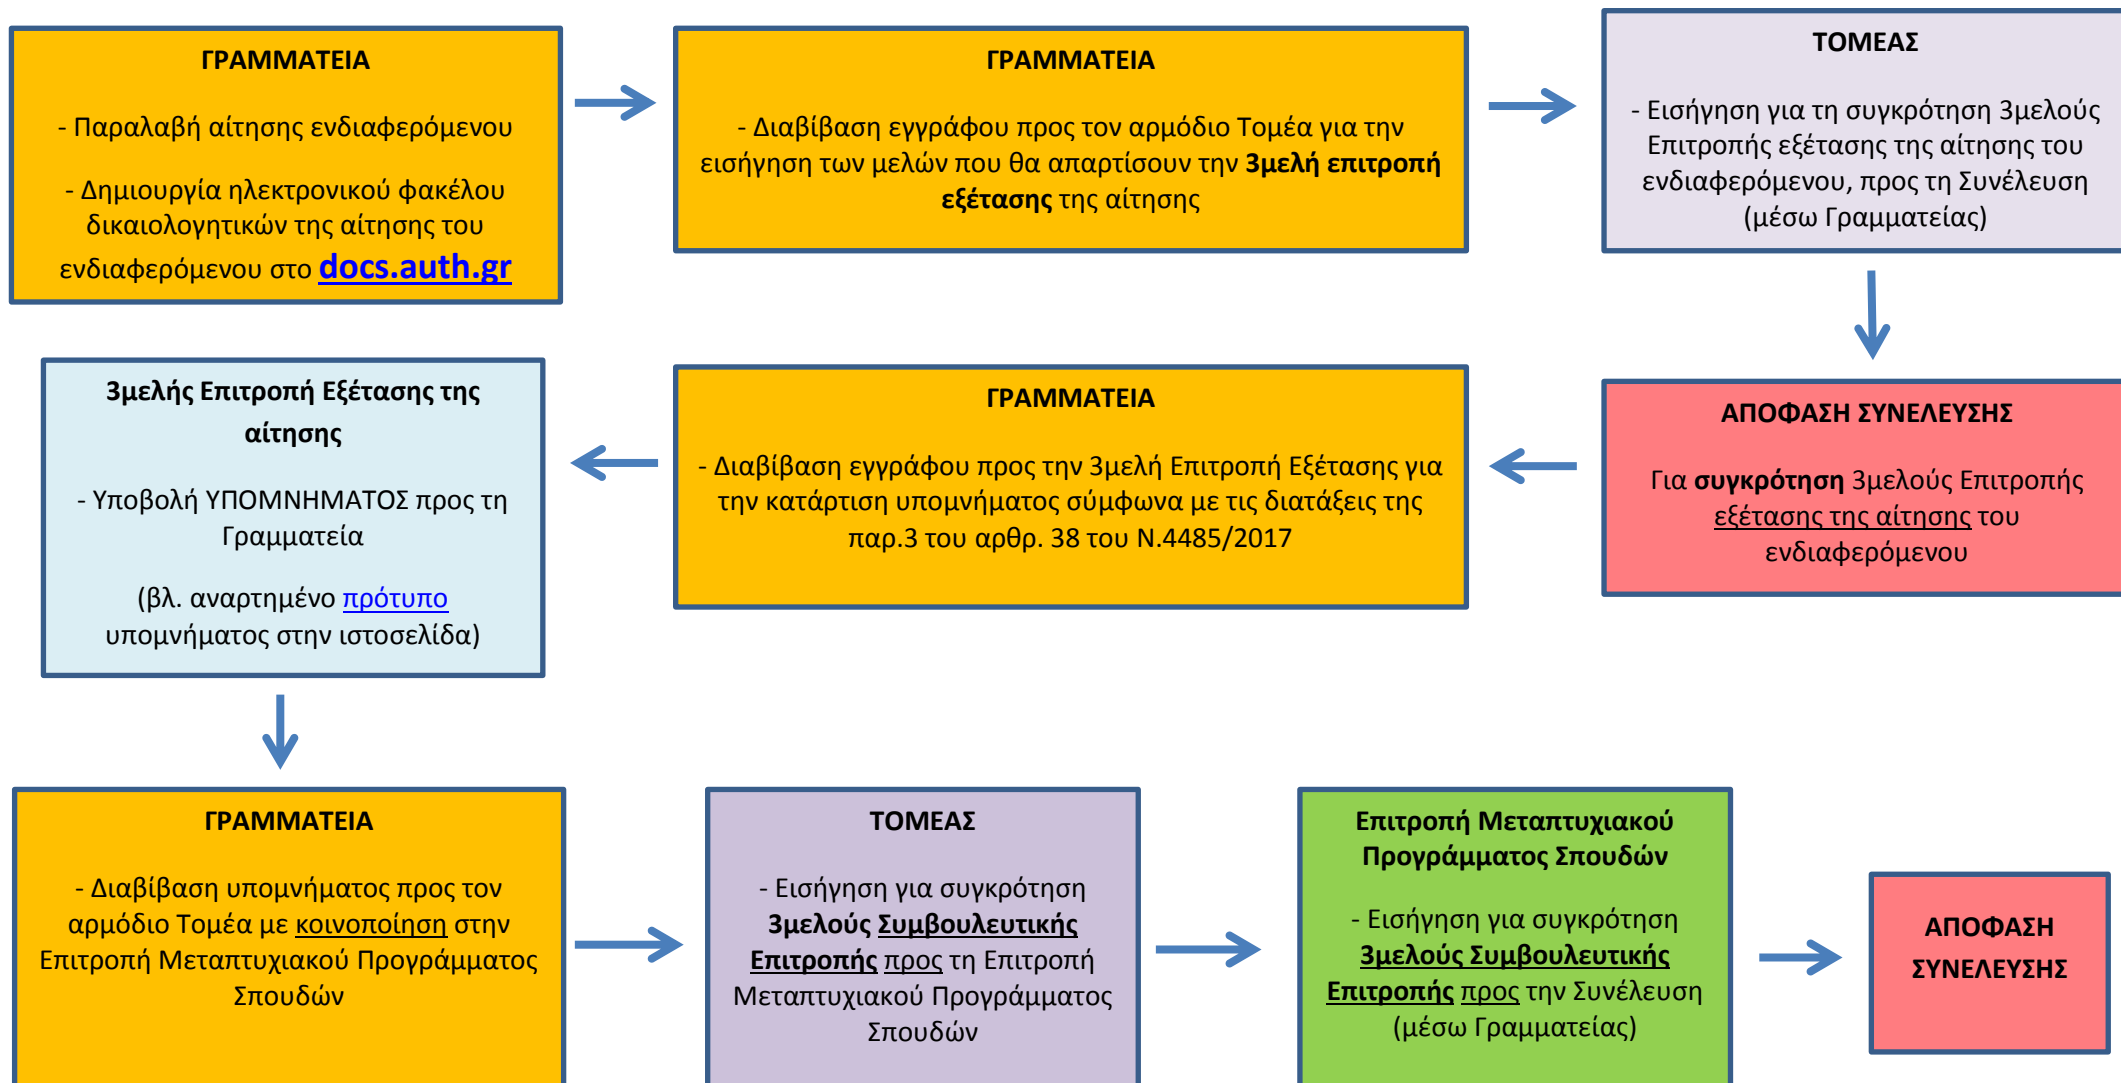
ΓΡΑΜΜΑΤΕΙΑ

- Παραλαβή αίτησης ενδιαφερόμενου

- Δημιουργία ηλεκτρονικού φακέλου δικαιολογητικών της αίτησης του ενδιαφερόμενου στο docs.auth.gr

ΓΡΑΜΜΑΤΕΙΑ

- Διαβίβαση εγγράφου προς τον αρμόδιο Τομέα για την εισήγηση των μελών που θα απαρτίσουν την 3μελή επιτροπή εξέτασης της αίτησης

ΤΟΜΕΑΣ

- Εισήγηση για τη συγκρότηση 3μελούς Επιτροπής εξέτασης της αίτησης του ενδιαφερόμενου, προς τη Συνέλευση (μέσω Γραμματείας)

ΑΠΟΦΑΣΗ ΣΥΝΕΛΕΥΣΗΣ

Για συγκρότηση 3μελούς Επιτροπής εξέτασης της αίτησης του ενδιαφερόμενου

ΓΡΑΜΜΑΤΕΙΑ

- Διαβίβαση εγγράφου προς την 3μελή Επιτροπή Εξέτασης για την κατάρτιση υπομνήματος σύμφωνα με τις διατάξεις της παρ.3 του αρθρ. 38 του Ν.4485/2017

3μελής Επιτροπή Εξέτασης της αίτησης

- Υποβολή ΥΠΟΜΝΗΜΑΤΟΣ προς τη Γραμματεία

(βλ. αναρτημένο πρότυπο υπομνήματος στην ιστοσελίδα)

ΓΡΑΜΜΑΤΕΙΑ

- Διαβίβαση υπομνήματος προς τον αρμόδιο Τομέα με κοινοποίηση στην Επιτροπή Μεταπτυχιακού Προγράμματος Σπουδών

ΤΟΜΕΑΣ

- Εισήγηση για συγκρότηση 3μελούς Συμβουλευτικής Επιτροπής προς τη Επιτροπή Μεταπτυχιακού Προγράμματος Σπουδών

Επιτροπή Μεταπτυχιακού Προγράμματος Σπουδών

- Εισήγηση για συγκρότηση 3μελούς Συμβουλευτικής Επιτροπής προς την Συνέλευση (μέσω Γραμματείας)

ΑΠΟΦΑΣΗ ΣΥΝΕΛΕΥΣΗΣ